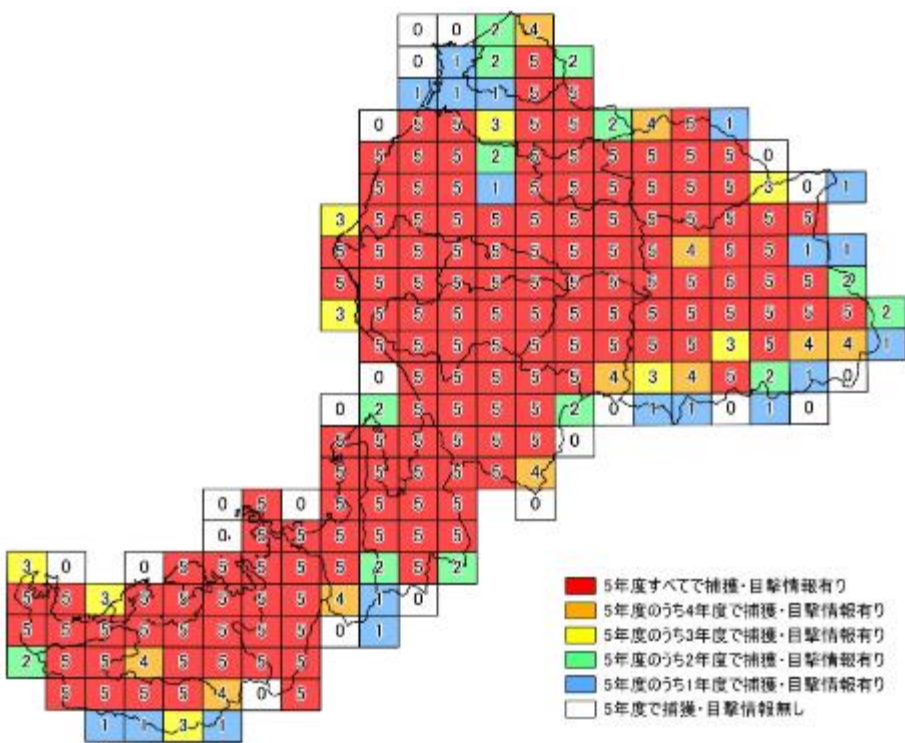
5年度すべてで捕獲・目撃情報有り
5年度のうち4年度で捕獲・目撃情報有り
5年度のうち3年度で捕獲・目撃情報有り
5年度のうち2年度で捕獲・目撃情報有り
5年度のうち1年度で捕獲・目撃情報有り
5年度で捕獲・目撃情報無し